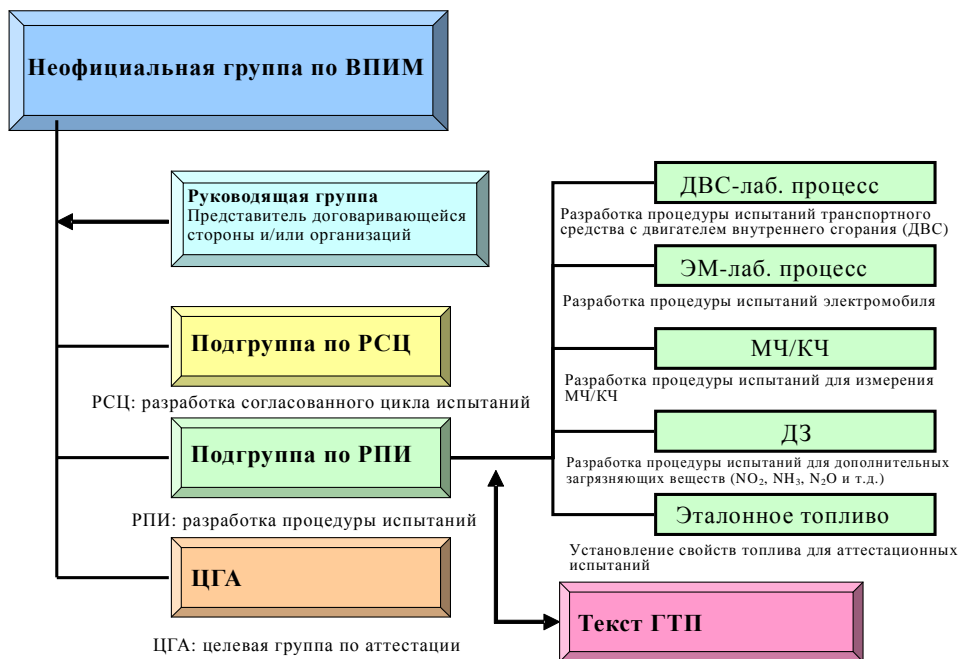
Неофициальная группа по ВПИМ

Руководящая группа
Представитель договаривающейся стороны и/или организаций

Подгруппа по РСЦ

РСЦ: разработка согласованного цикла испытаний

Подгруппа по РПИ

РПИ: разработка процедуры испытаний

ЦГА

ЦГА: целевая группа по аттестации

ДВС-лаб. процесс

Разработка процедуры испытаний транспортного средства с двигателем внутреннего сгорания (ДВС)

ЭМ-лаб. процесс

Разработка процедуры испытаний электромобиля

МЧ/КЧ

Разработка процедуры испытаний для измерения МЧ/КЧ

ДЗ

Разработка процедуры испытаний для дополнительных загрязняющих веществ ($NO_2$, $NH_3$, $N_2O$ и т.д.)

Эталонное топливо

Установление свойств топлива для аттестационных испытаний

Текст ГТП